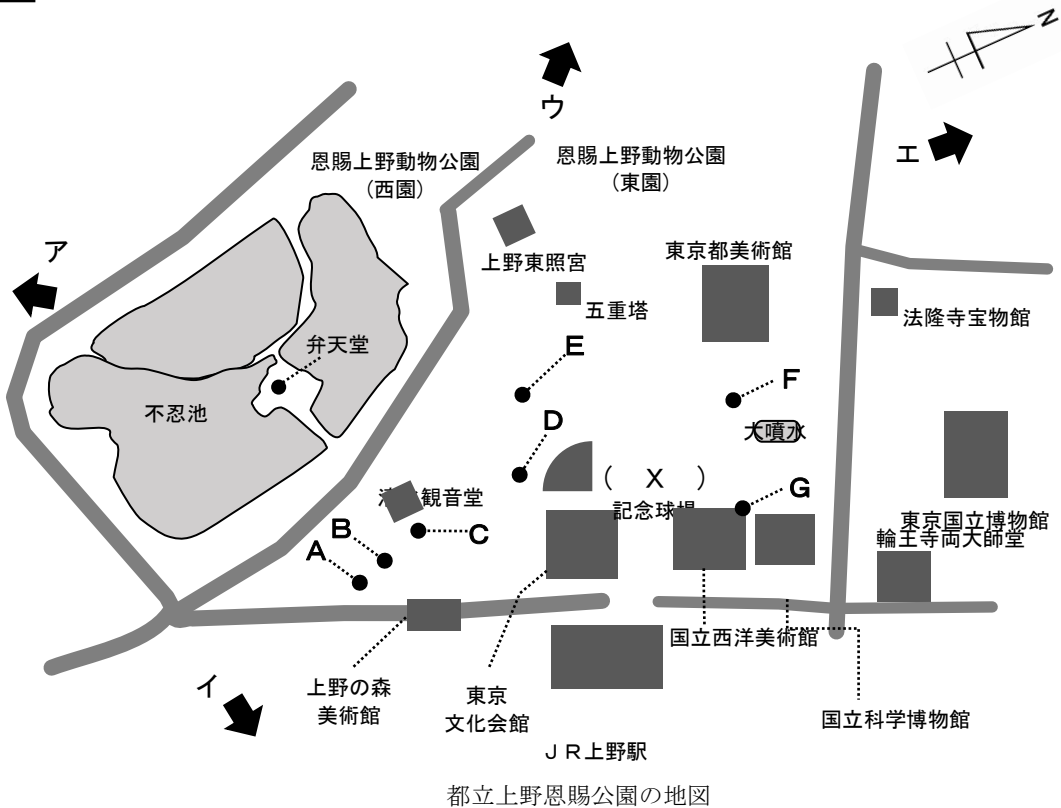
N

ウ

恩賜上野動物公園
（西園）

恩賜上野動物公園
（東園）

エ

ア

上野東照宮

東京都美術館

五重塔

法隆寺宝物館

弁天堂

E

不忍池

F

D

大噴水

（　X　）

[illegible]観音堂

記念球場

G

B

C

A

東京国立博物館

輪王寺両大師堂

イ

国立西洋美術館

上野の森
美術館

東京
文化会館

国立科学博物館

ＪＲ上野駅

都立上野恩賜公園の地図